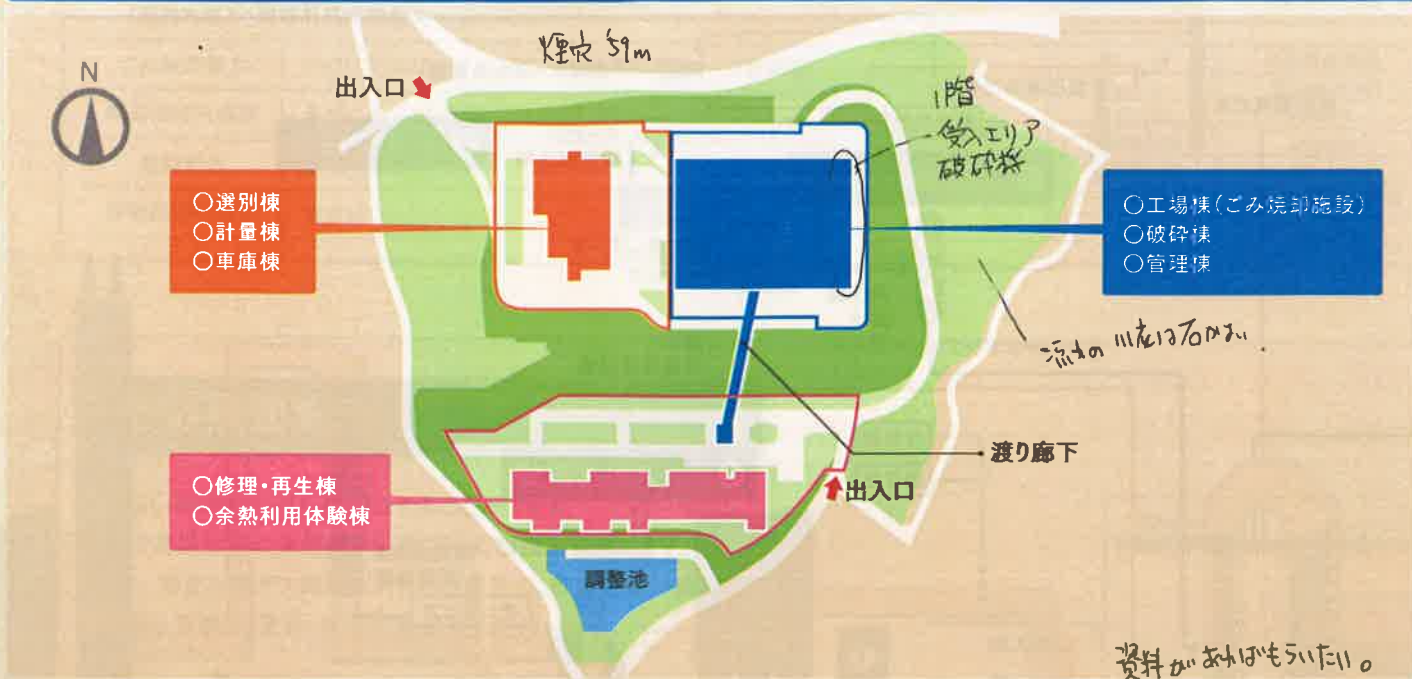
N

煙突 59m

出入口

1階
受入エリア
破砕機

○選別棟
○計量棟
○車庫棟

○工場棟(ごみ焼却施設)
○破砕棟
○管理棟

流れの川底は石かな。

渡り廊下

○修理・再生棟
○余熱利用体験棟

出入口

調整池

資料があればもらいたい。